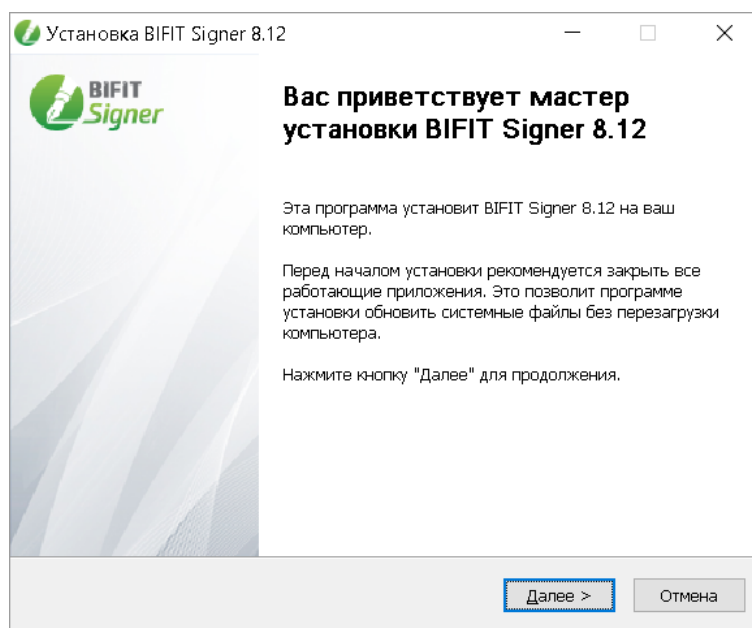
Установка BIFIT Signer 8.12

BIFIT Signer

Вас приветствует мастер установки BIFIT Signer 8.12

Эта программа установит BIFIT Signer 8.12 на ваш компьютер.

Перед началом установки рекомендуется закрыть все работающие приложения. Это позволит программе установки обновить системные файлы без перезагрузки компьютера.

Нажмите кнопку "Далее" для продолжения.

Далее >

Отмена